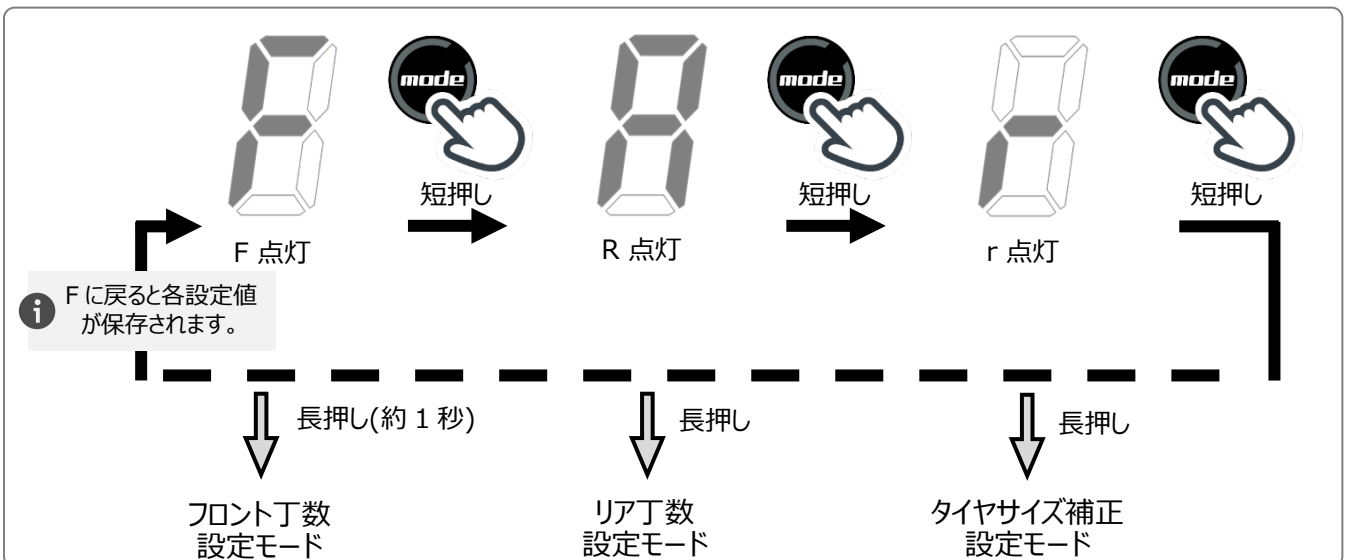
mode

短押し

mode

短押し

mode

短押し

F 点灯

R 点灯

r 点灯

F に戻ると各設定値が保存されます。

長押し(約 1 秒)

長押し

長押し

フロント丁数
設定モード

リア丁数
設定モード

タイヤサイズ補正
設定モード